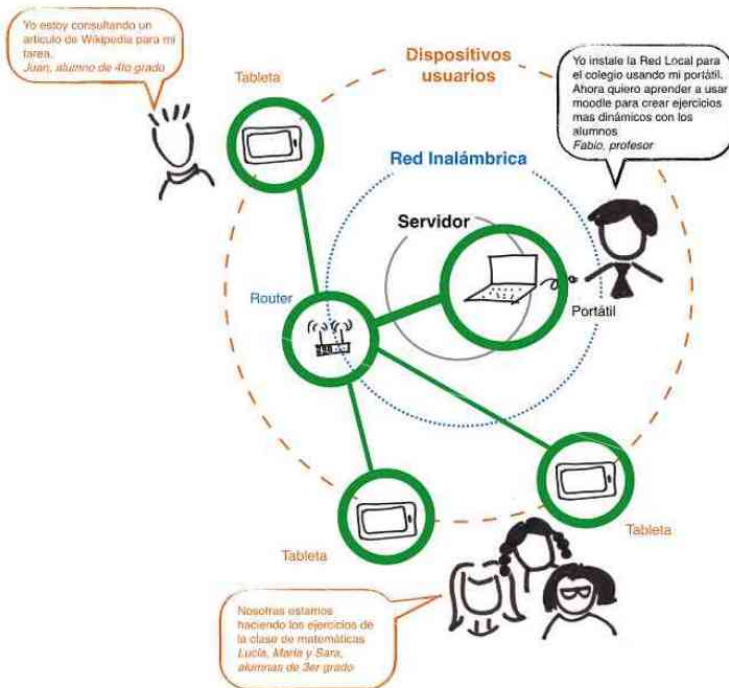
Yo estoy consultando un artículo de Wikipedia para mi tarea.
Juan, alumno de 4to grado

Dispositivos usuarios

Yo instale la Red Local para el colegio usando mi portátil. Ahora quiero aprender a usar moodle para crear ejercicios mas dinámicos con los alumnos
Fabio, profesor

Tableta

Red Inalámbrica

Servidor

Router

Portátil

Tableta

Tableta

Nosotras estamos haciendo los ejercicios de la clase de matemáticas
Lucía, María y Sara, alumnas de 3er grado